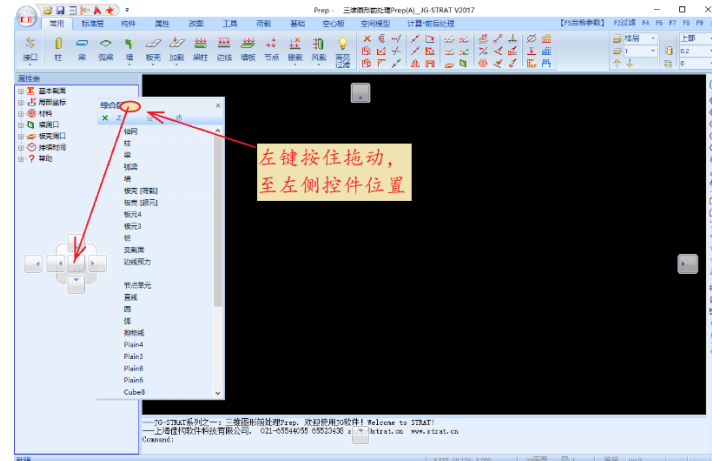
Prep - 三维图形前处理Prep(A)_JG-STRAT V2017

常用 标准层 构件 属性 改面 工具 荷载 基础 空心板 空间模型 计算+前后处理

【F5岩格参数】 F2过滤 F4 F5 F6 F7 F8 F9

接口 柱 梁 弧梁 墙 板壳 加副 梁柱 边线 墙板 节点 翻新 风载 两层过滤

楼层 上部

属性表

基本数据
局部坐标
材料
墙洞口
板洞口
地梁时间
帮助

综合

轴网
柱
梁
弧梁
墙
板壳 [有限]
板壳 [薄元]
板元4
板元3
桩
实配面
边线预力

节点单元
直线
圆
弧
抛物线
Plain4
Plain3
Plain8
Plain6
Cube8

左键按住拖动，至左侧控件位置

——JG-STRAT系列之一：三维图形前处理Prep. 欢迎使用JG软件! Welcome to STRAT!
——上海佳构软件科技有限公司. 021-55544055 55523438 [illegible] @strat.cn www.strat.cn
Command:

就绪